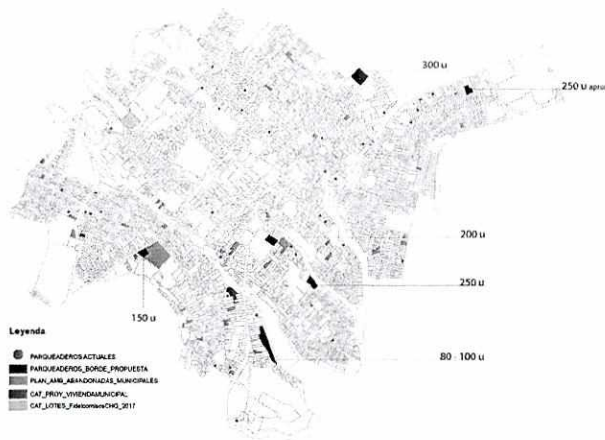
300 u

250 u apro

200 u

250 u

150 u

80 - 100 u

Leyenda

PARQUEADEROS ACTUALES

PARQUEADEROS_BORDE_PROPUESTA

PLAN_AMG_ABANDONADAS_MUNICIPALES

CAT_PROY_VIVIENDAMUNICIPAL

CAT_LOTES_FideicomisoCHG_2017